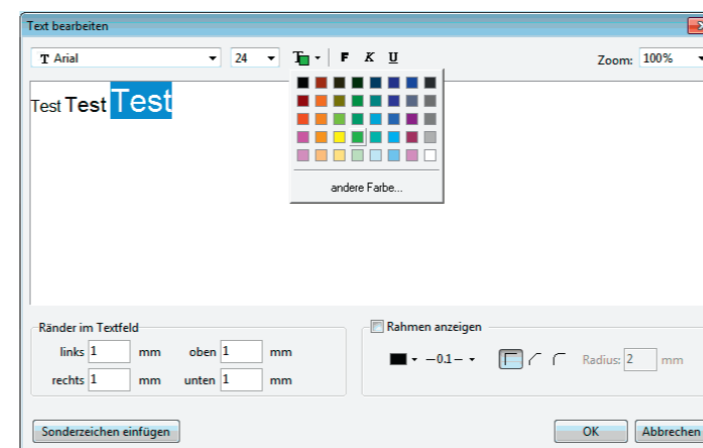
Text bearbeiten

T Arial 24 F K U Zoom: 100%

andere Farbe...

Test Test Test

Ränder im Textfeld

links 1 mm oben 1 mm

rechts 1 mm unten 1 mm

Rahmen anzeigen

–0,1–

Radius: 2 mm

Sonderzeichen einfügen

OK

Abbrechen